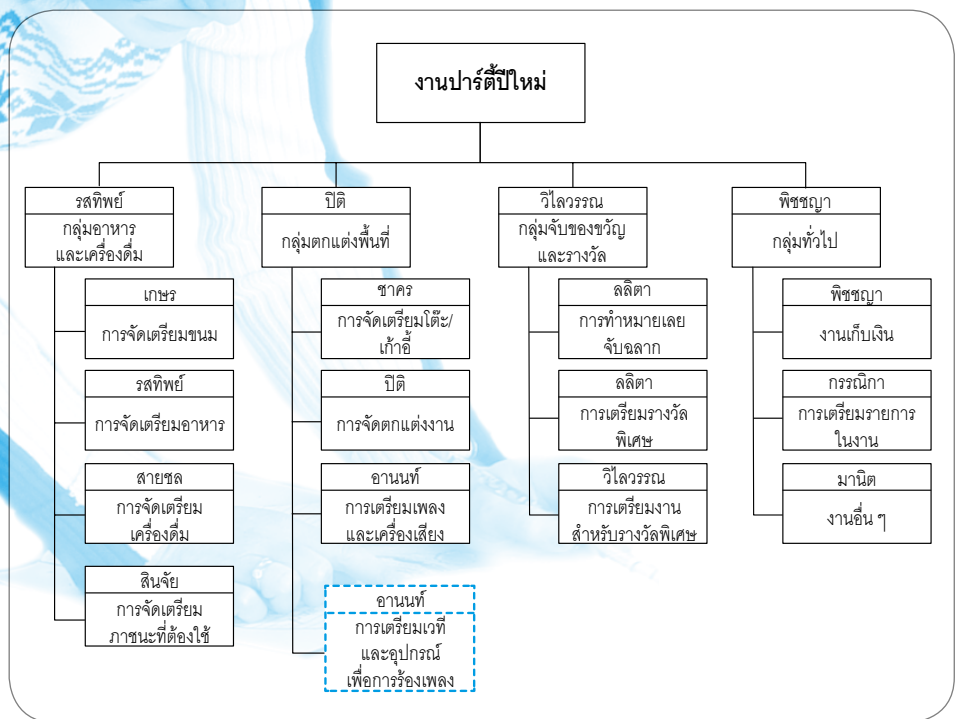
งานปาร์ตี้ปีใหม่

รสทิพย์
กลุ่มอาหารและเครื่องดื่ม

เกษร
การจัดเตรียมขนม

รสทิพย์
การจัดเตรียมอาหาร

สายชล
การจัดเตรียมเครื่องดื่ม

สินจัย
การจัดเตรียมภาชนะที่ต้องใช้

ปิติ
กลุ่มตกแต่งพื้นที่

ชาคร
การจัดเตรียมโต๊ะ/เก้าอี้

ปิติ
การจัดตกแต่งงาน

อานนท์
การเตรียมเพลงและเครื่องเสียง

อานนท์
การเตรียมเวทีและอุปกรณ์เพื่อการร้องเพลง

วิไลวรรณ
กลุ่มจับของขวัญและรางวัล

ลลิตา
การทำหมายเลยจับฉลาก

ลลิตา
การเตรียมรางวัลพิเศษ

วิไลวรรณ
การเตรียมงานสำหรับรางวัลพิเศษ

พิชชญา
กลุ่มทั่วไป

พิชชญา
งานเก็บเงิน

กรรณิกา
การเตรียมรายการในงาน

มานิต
งานอื่น ๆ